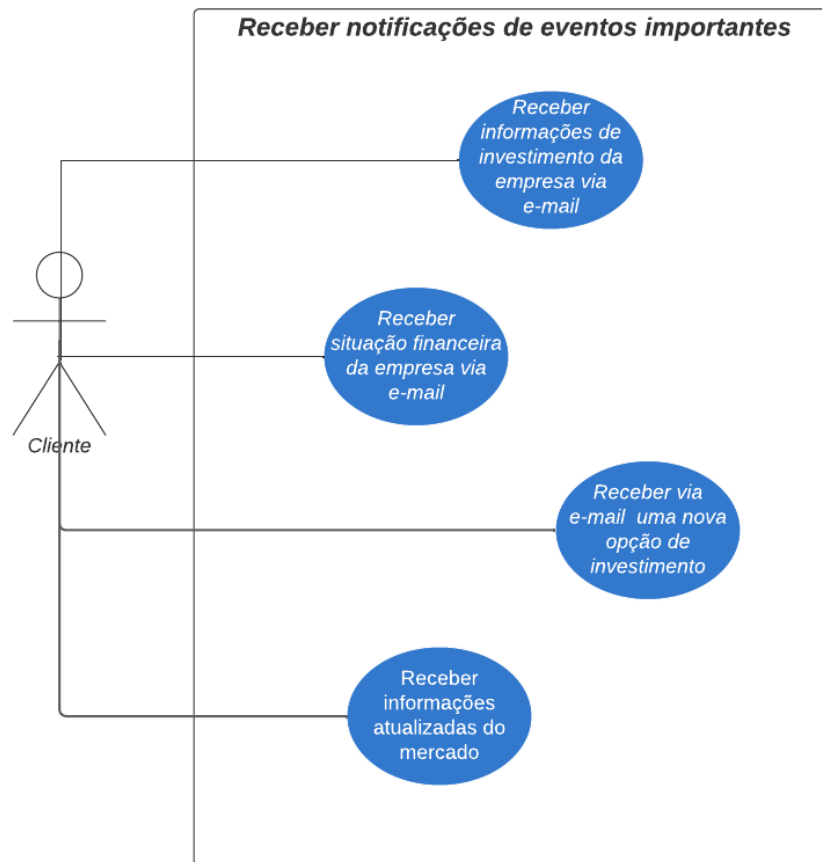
Receber notificações de eventos importantes

Receber informações de investimento da empresa via e-mail

Cliente

Receber situação financeira da empresa via e-mail

Receber via e-mail uma nova opção de investimento

Receber informações atualizadas do mercado